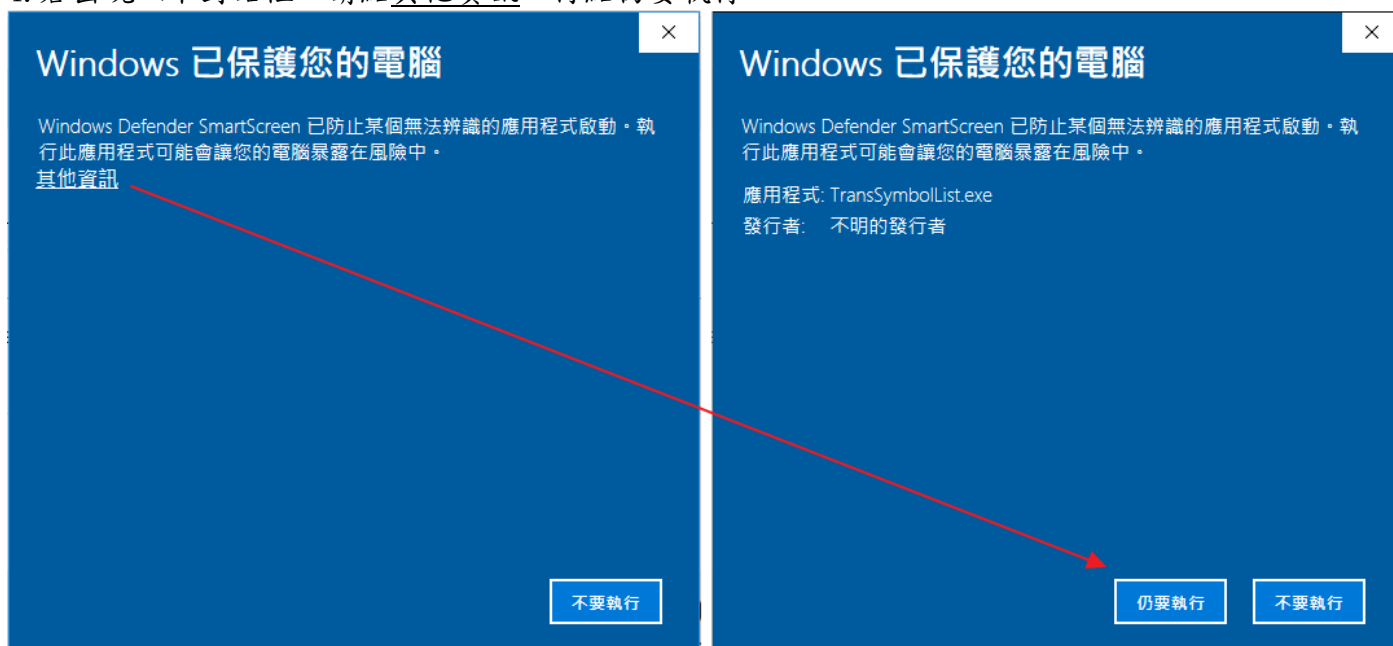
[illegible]

×

Windows 已保護您的電腦

Windows Defender SmartScreen 已防止某個無法辨識的應用程式啟動。執行此應用程式可能會讓您的電腦暴露在風險中。

其他資訊

不要執行

×

Windows 已保護您的電腦

Windows Defender SmartScreen 已防止某個無法辨識的應用程式啟動。執行此應用程式可能會讓您的電腦暴露在風險中。

應用程式: TransSymbolList.exe

發行者: 不明的發行者

仍要執行

不要執行